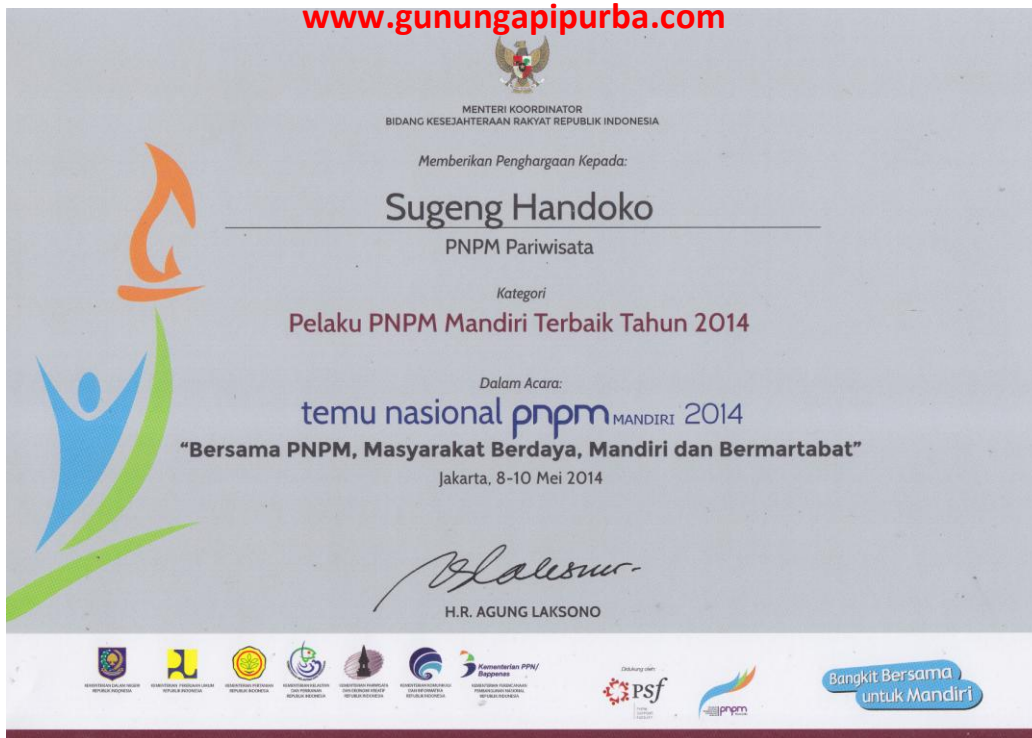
www.gunungapipurba.com

MENTERI KOORDINATOR
BIDANG KESEJAHTERAAN RAKYAT REPUBLIK INDONESIA

Memberikan Penghargaan Kepada:

Sugeng Handoko

PNPM Pariwisata

Kategori

Pelaku PNPM Mandiri Terbaik Tahun 2014

Dalam Acara:

temu nasional pnpm MANDIRI 2014

"Bersama PNPM, Masyarakat Berdaya, Mandiri dan Bermartabat"

Jakarta, 8-10 Mei 2014

H.R. AGUNG LAKSONO

Kementerian PPN/ Bappenas

Didukung oleh:

psf

pnpm

Bangkit Bersama untuk Mandiri